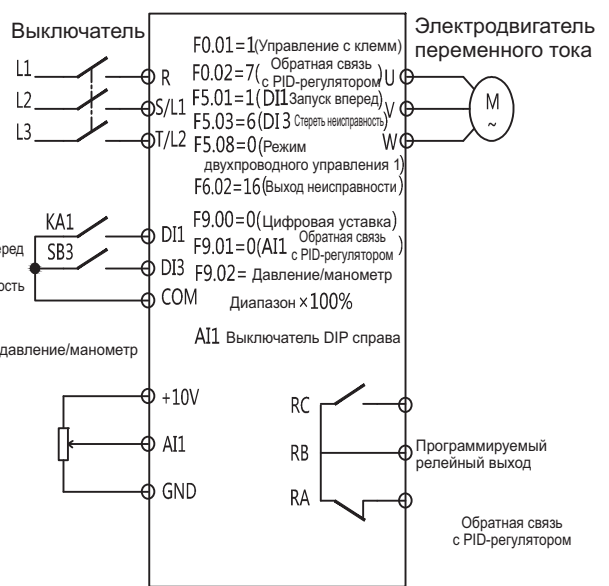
Выключатель

Электродвигатель переменного тока

L1
L2
L3

R
S/L1
T/L2

F0.01=1(Управление с клемм)
F0.02=7(Обратная связь с PID-регулятором)
F5.01=1(DI1 Запуск вперед)
F5.03=6(DI3 Стереть неисправность)
F5.08=0(Режим двухпроводного управления 1)
F6.02=16(Выход неисправности)

U
V
W
M
~

KA1
SB3
DI1
DI3
COM

F9.00=0(Цифровая уставка)
F9.01=0(AI1 Обратная связь с PID-регулятором)
F9.02= Давление/манометр
Диапазон ×100%

AI1 Выключатель DIP справа

вперед
ность
давление/манометр

+10V
AI1
GND

RC
RB
RA

Программируемый релейный выход

Обратная связь с PID-регулятором